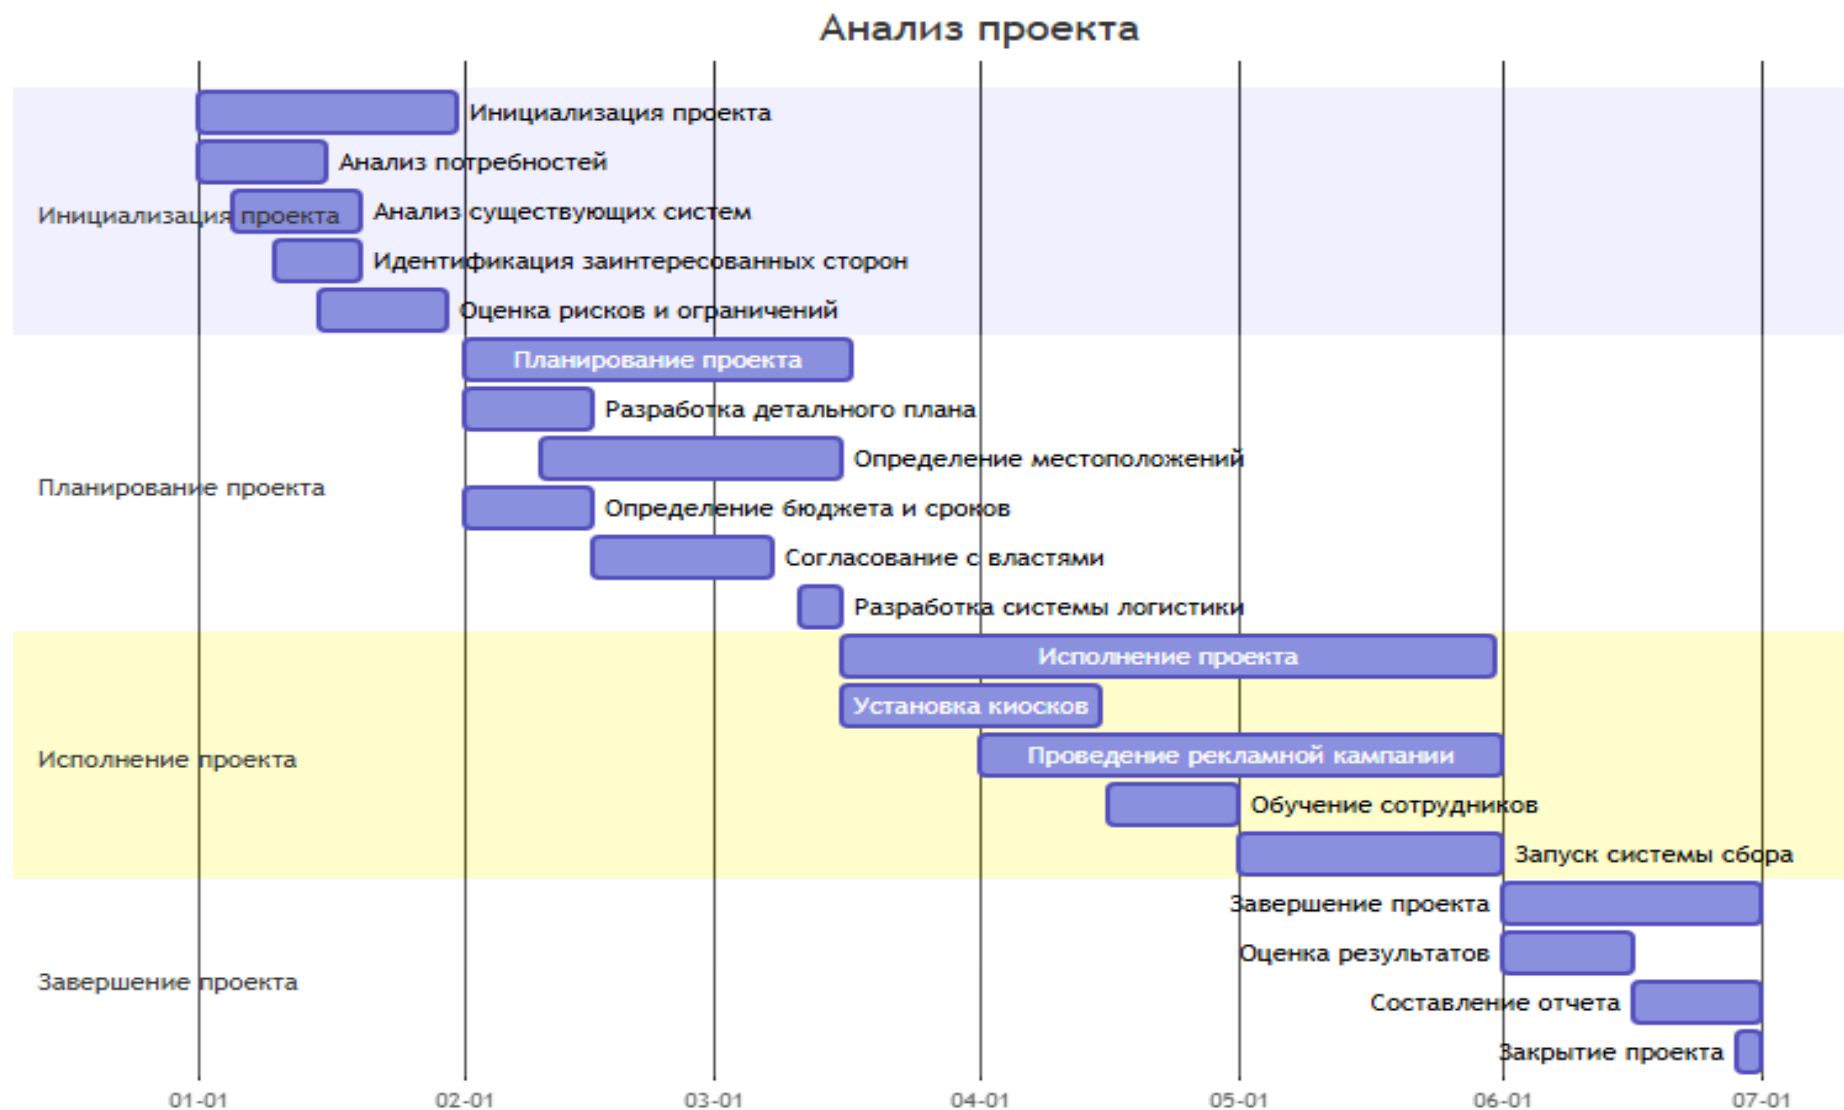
Анализ проекта

Инициализация проекта
Инициализация проекта
Анализ потребностей
Анализ существующих систем
Идентификация заинтересованных сторон
Оценка рисков и ограничений

Планирование проекта
Планирование проекта
Разработка детального плана
Определение местоположений
Определение бюджета и сроков
Согласование с властями
Разработка системы логистики

Исполнение проекта
Исполнение проекта
Установка киосков
Проведение рекламной кампании
Обучение сотрудников
Запуск системы сбора

Завершение проекта
Завершение проекта
Оценка результатов
Составление отчета
Закрытие проекта

01-01
02-01
03-01
04-01
05-01
06-01
07-01